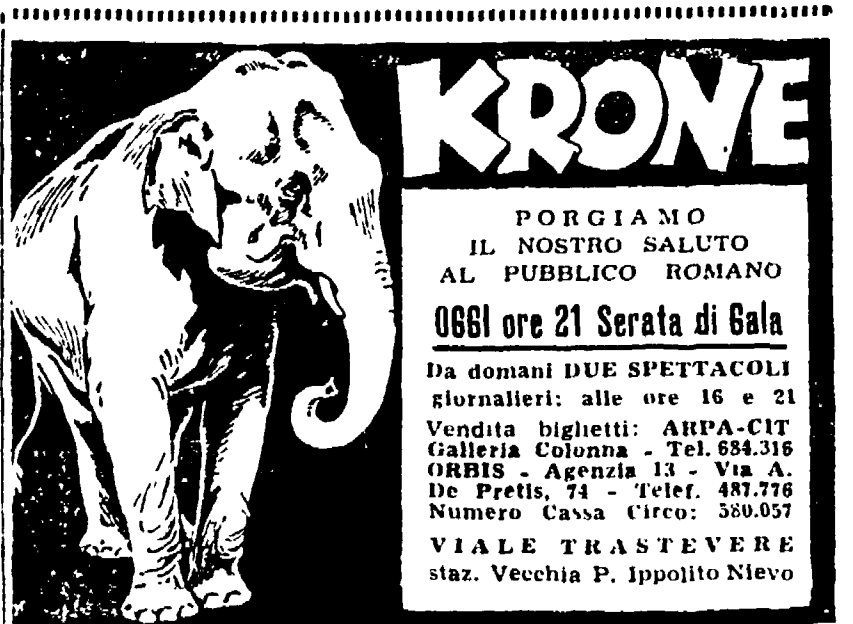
KRONE

PORGIAMO IL NOSTRO SALUTO AL PUBBLICO ROMANO

OGGI ore 21 Serata di Gala

Da domani DUE SPETTACOLI giornalieri: alle ore 16 e 21

Vendita biglietti: ARPA-CIT Galleria Colonna - Tel. 684.316 ORBIS - Agenzia 13 - Via A. De Pretis, 74 - Telef. 487.776 Numero Cassa Circo: 580.057

VIALE TRASTEVERE staz. Vecchia P. Ippolito Nievo